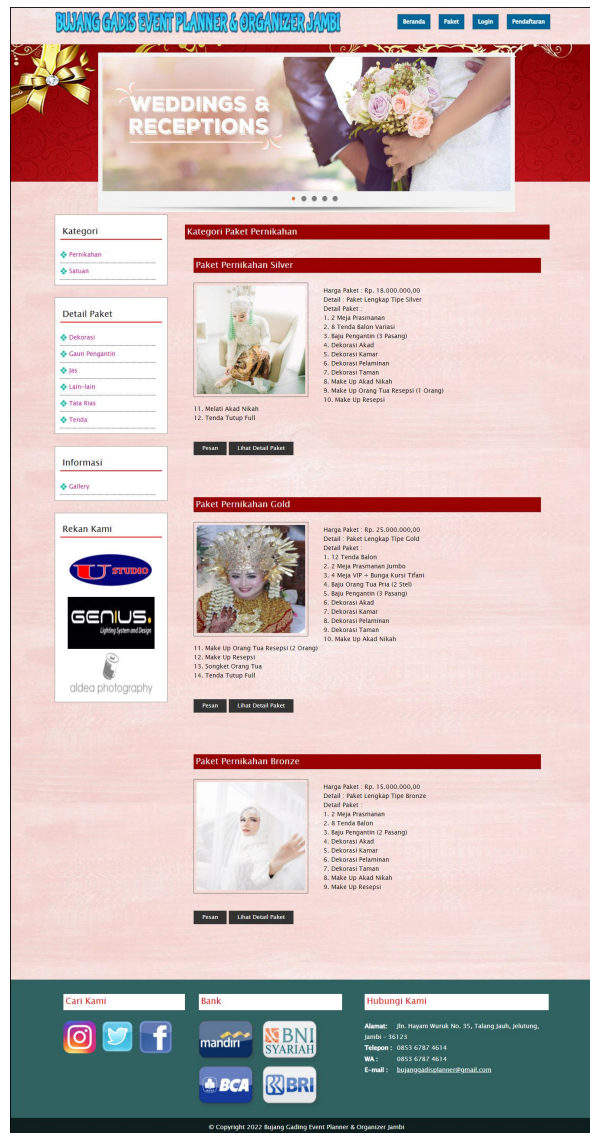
BUJANG GADIS EVENT PLANNER & ORGANIZER JAMBI

Beranda Paket Login Pendaftaran

WEDDINGS & RECEPTIONS

Kategori
Pernikahan
Satuan

Detail Paket
Dekorasi
Gaun Pengantin
Jas
Lain-lain
Tata Rias
Tenda

Informasi
Gallery

Rekan Kami
U STUDIO
GENIUS. Lighting System and Design
aldea photography

Kategori Paket Pernikahan

Paket Pernikahan Silver

Harga Paket : Rp. 18.000.000,00
Detail : Paket Lengkap Tipe Silver
Detail Paket :
1. 2 Meja Prasmanan
2. 8 Tenda Balon Variasi
3. Baju Pengantin (3 Pasang)
4. Dekorasi Akad
5. Dekorasi Kamar
6. Dekorasi Pelaminan
7. Dekorasi Taman
8. Make Up Akad Nikah
9. Make Up Orang Tua Resepsi (1 Orang)
10. Make Up Resepsi
11. Melati Akad Nikah
12. Tenda Tutup Full

Pesan Lihat Detail Paket

Paket Pernikahan Gold

Harga Paket : Rp. 25.000.000,00
Detail : Paket Lengkap Tipe Gold
Detail Paket :
1. 12 Tenda Balon
2. 2 Meja Prasmanan Jumbo
3. 4 Meja VIP + Bunga Kursi Tifani
4. Baju Orang Tua Pria (2 Stel)
5. Baju Pengantin (3 Pasang)
6. Dekorasi Akad
7. Dekorasi Kamar
8. Dekorasi Pelaminan
9. Dekorasi Taman
10. Make Up Akad Nikah
11. Make Up Orang Tua Resepsi (2 Orang)
12. Make Up Resepsi
13. Songket Orang Tua
14. Tenda Tutup Full

Pesan Lihat Detail Paket

Paket Pernikahan Bronze

Harga Paket : Rp. 15.000.000,00
Detail : Paket Lengkap Tipe Bronze
Detail Paket :
1. 2 Meja Prasmanan
2. 8 Tenda Balon
3. Baju Pengantin (2 Pasang)
4. Dekorasi Akad
5. Dekorasi Kamar
6. Dekorasi Pelaminan
7. Dekorasi Taman
8. Make Up Akad Nikah
9. Make Up Resepsi

Pesan Lihat Detail Paket

Cari Kami

Bank
mandiri BNI SYARIAH BCA BRI

Hubungi Kami
Alamat: Jln. Hayam Wuruk No. 35, Talang Jauh, Jelutung, Jambi - 36123
Telepon : 0853 6787 4614
WA : 0853 6787 4614
E-mail : bujanggadisplanner@gmail.com

© Copyright 2022 Bujang Gading Event Planner & Organizer Jambi